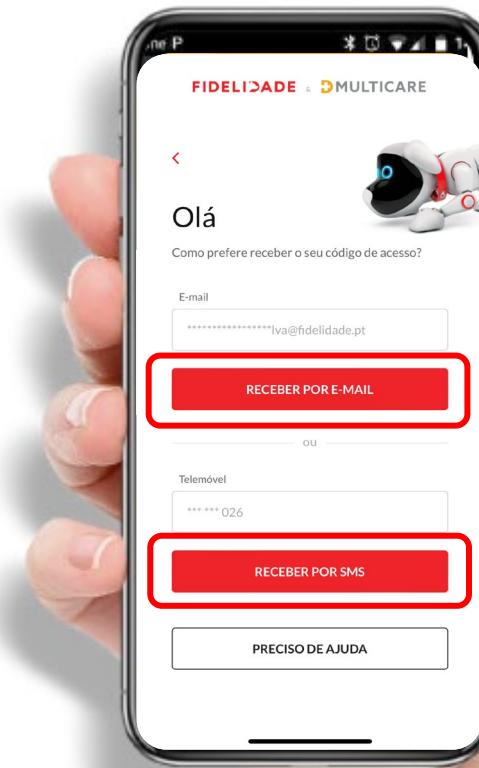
FIDELIDADE & MULTICARE

<

Olá

Como prefere receber o seu código de acesso?

E-mail

*****************lva@fidelidade.pt

RECEBER POR E-MAIL

ou

Telemóvel

*** *** 026

RECEBER POR SMS

PRECISO DE AJUDA